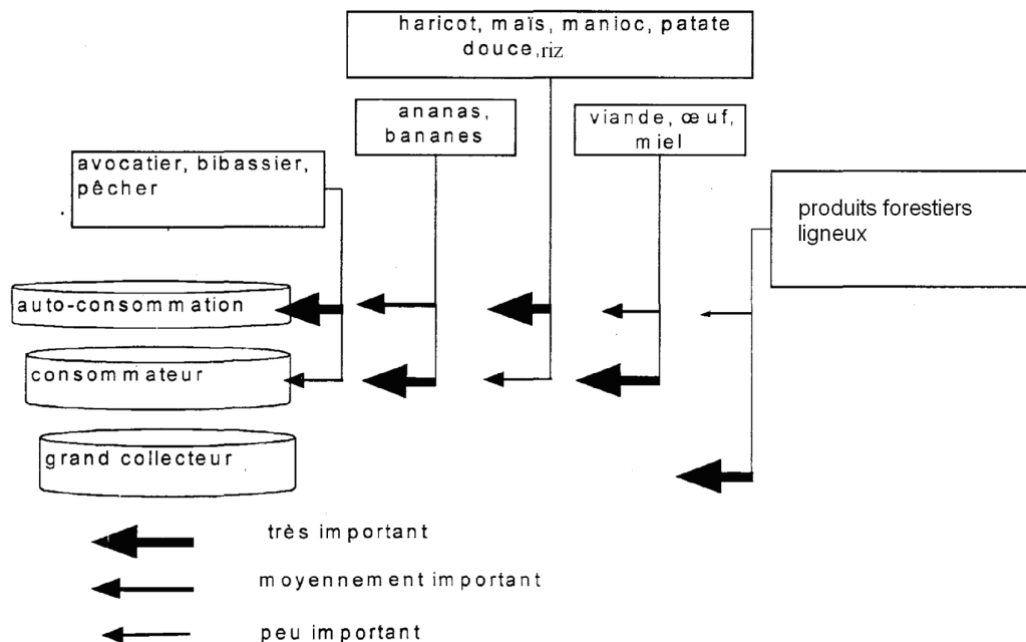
haricot, maïs, manioc, patate douce,riz

ananas, bananes

viande, œuf, miel

avocatier, bibassier, pêcher

produits forestiers ligneux

auto-consommation

consommateur

grand collecteur

très important

moyennement important

peu important